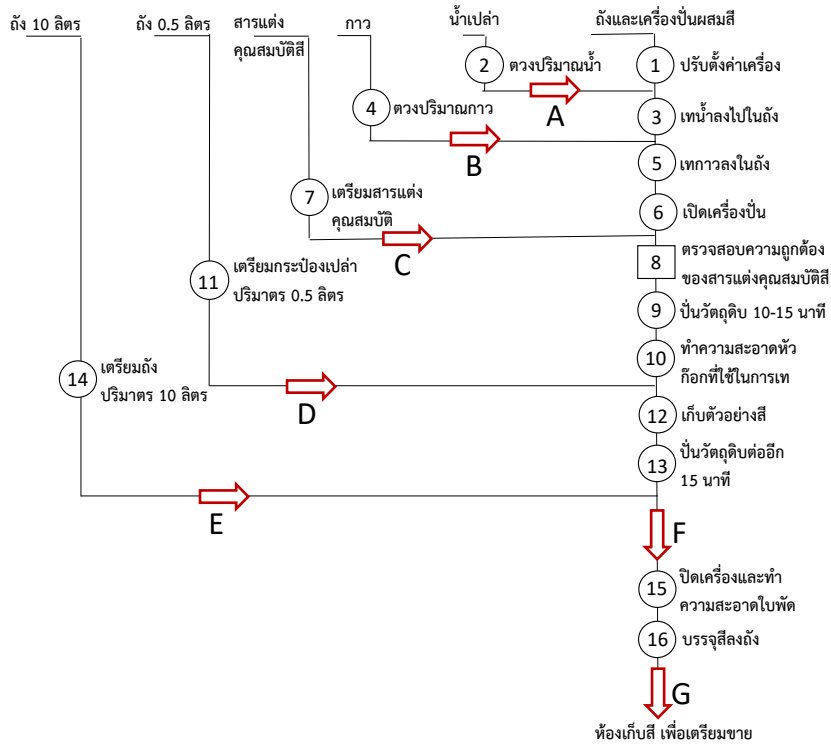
ถัง 10 ลิตร

ถัง 0.5 ลิตร

สารแต่ง คุณสมบัติสี

กาว

น้ำเปล่า

ถังและเครื่องปั่นผสมสี

2 ตวงปริมาณน้ำ

1 ปรับตั้งค่าเครื่อง

A

4 ตวงปริมาณกาว

3 เทน้ำลงไปในถัง

B

5 เทกาวลงในถัง

7 เตรียมสารแต่ง คุณสมบัติ

6 เปิดเครื่องปั่น

C

8 ตรวจสอบความถูกต้อง ของสารแต่งคุณสมบัติสี

11 เตรียมกระป๋องเปล่า ปริมาตร 0.5 ลิตร

9 ปั่นวัตถุดิบ 10-15 นาที

14 เตรียมถัง ปริมาตร 10 ลิตร

10 ทำความสะอาดหัว ก๊อกที่ใช้ในการเท

D

12 เก็บตัวอย่างสี

13 ปั่นวัตถุดิบต่ออีก 15 นาที

E

F

15 ปิดเครื่องและทำ ความสะอาดใบพัด

16 บรรจุสีลงถัง

G

ห้องเก็บสี เพื่อเตรียมขาย